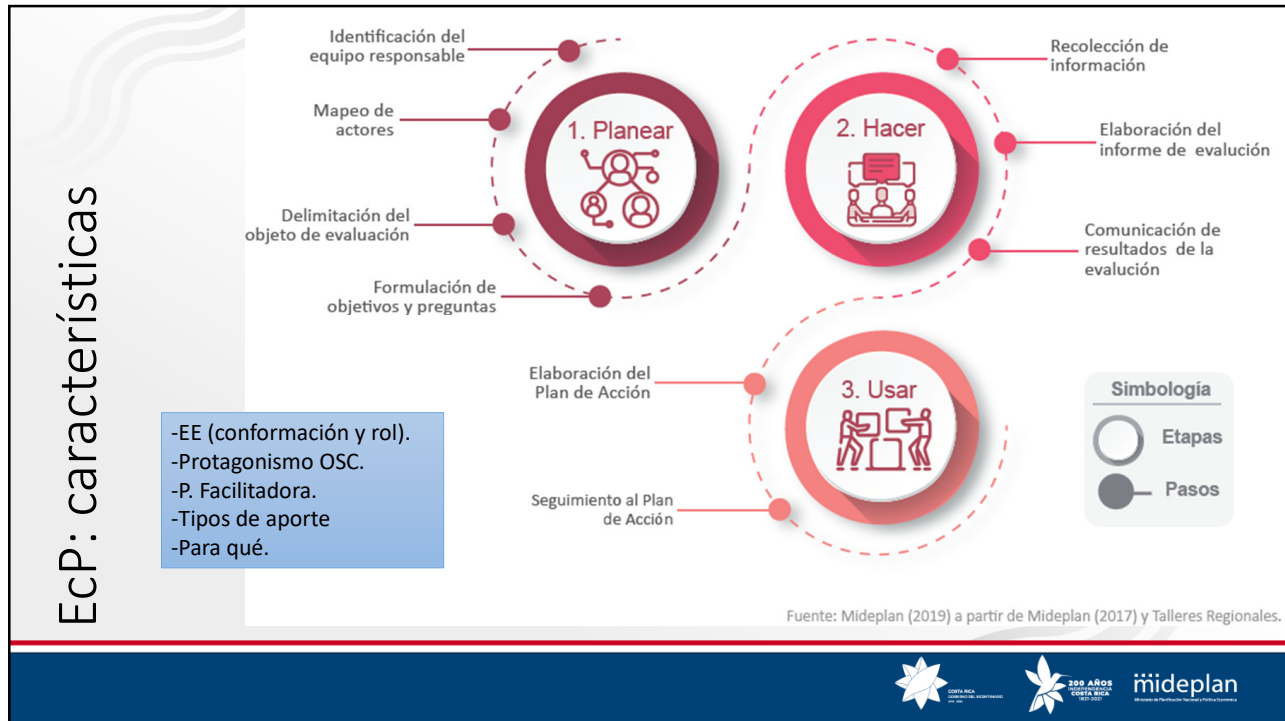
EcP: características

Identificación del equipo responsable

Mapeo de actores

Delimitación del objeto de evaluación

Formulación de objetivos y preguntas

1. Planear

2. Hacer

Recolección de información

Elaboración del informe de evalución

Comunicación de resultados de la evalución

Elaboración del Plan de Acción

3. Usar

Seguimiento al Plan de Acción

Simbología

Etapas

Pasos

-EE (conformación y rol).
-Protagonismo OSC.
-P. Facilitadora.
-Tipos de aporte
-Para qué.

Fuente: Mideplan (2019) a partir de Mideplan (2017) y Talleres Regionales.

COSTA RICA GOBIERNO DEL BICENTENARIO

200 AÑOS INDEPENDENCIA COSTA RICA 1821-2021

mideplan
Ministerio de Planificación Nacional y Política Económica